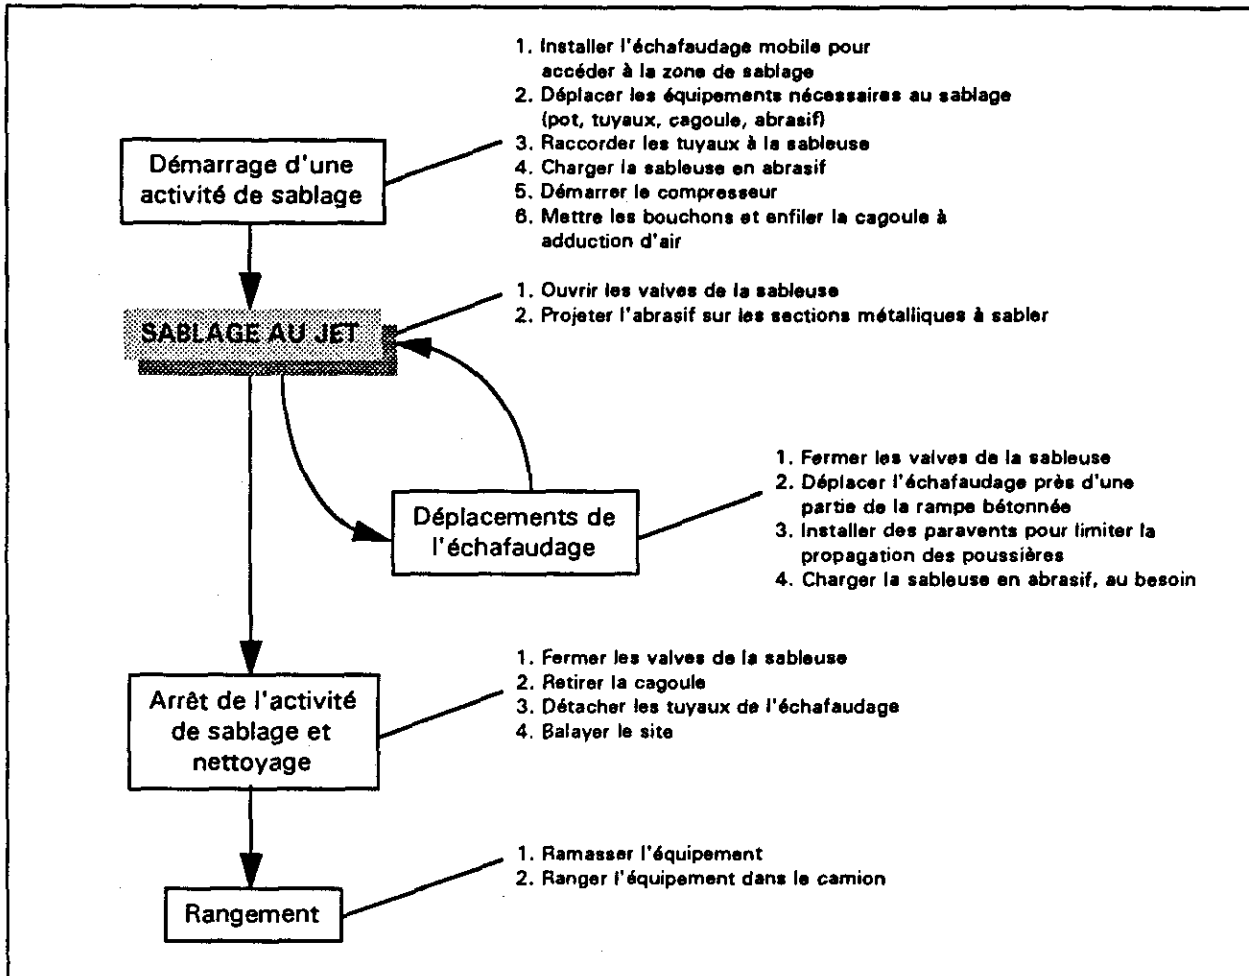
Démarrage d'une activité de sablage

1. Installer l'échafaudage mobile pour accéder à la zone de sablage
2. Déplacer les équipements nécessaires au sablage (pot, tuyaux, cagoule, abrasif)
3. Raccorder les tuyaux à la sableuse
4. Charger la sableuse en abrasif
5. Démarrer le compresseur
6. Mettre les bouchons et enfiler la cagoule à adduction d'air

SABLAGE AU JET

1. Ouvrir les valves de la sableuse
2. Projeter l'abrasif sur les sections métalliques à sabler

Déplacements de l'échafaudage

1. Fermer les valves de la sableuse
2. Déplacer l'échafaudage près d'une partie de la rampe bétonnée
3. Installer des paravents pour limiter la propagation des poussières
4. Charger la sableuse en abrasif, au besoin

Arrêt de l'activité de sablage et nettoyage

1. Fermer les valves de la sableuse
2. Retirer la cagoule
3. Détacher les tuyaux de l'échafaudage
4. Balayer le site

Rangement

1. Ramasser l'équipement
2. Ranger l'équipement dans le camion